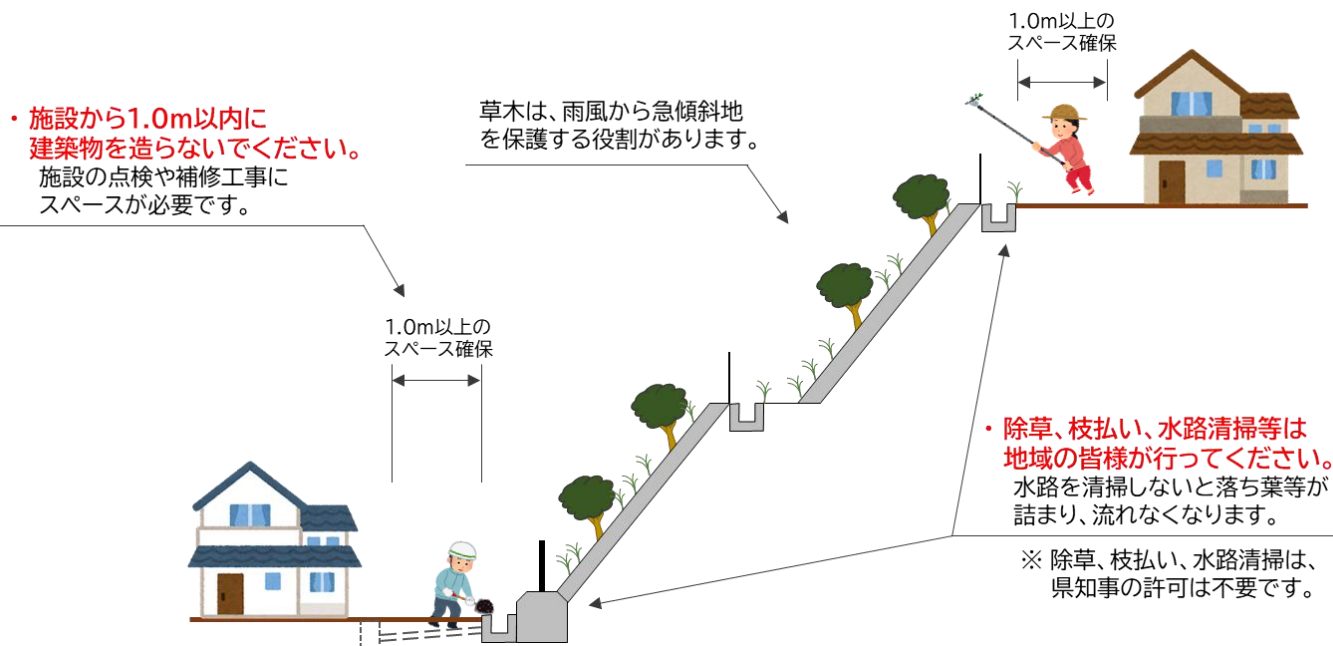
1.0m以上の
スペース確保

・施設から1.0m以内に
建築物を造らないでください。
施設の点検や補修工事に
スペースが必要です。

草木は、雨風から急傾斜地
を保護する役割があります。

1.0m以上の
スペース確保

・除草、枝払い、水路清掃等は
地域の皆様が行ってください。
水路を清掃しないと落ち葉等が
詰まり、流れなくなります。

※ 除草、枝払い、水路清掃は、
県知事の許可は不要です。